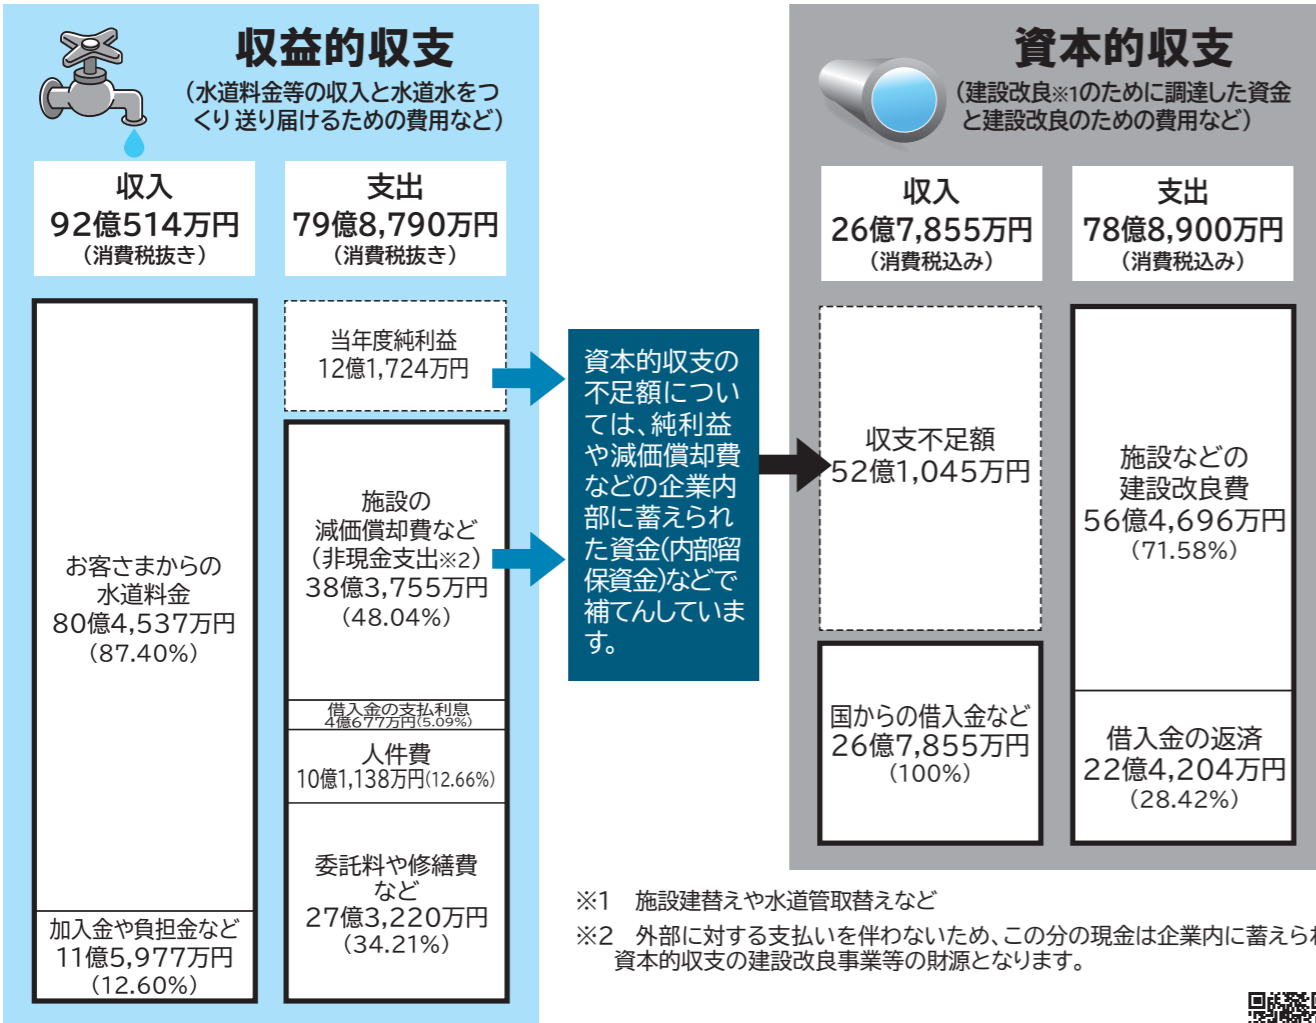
収益的収支
（水道料金等の収入と水道水をつくり送り届けるための費用など）

収入
92億514万円
（消費税抜き）

支出
79億8,790万円
（消費税抜き）

お客さまからの水道料金
80億4,537万円
（87.40%）

加入金や負担金など
11億5,977万円
（12.60%）

当年度純利益
12億1,724万円

施設の減価償却費など
（非現金支出※2）
38億3,755万円
（48.04%）

借入金の支払利息
4億677万円（5.09%）

人件費
10億1,138万円（12.66%）

委託料や修繕費など
27億3,220万円
（34.21%）

資本的収支の不足額については、純利益や減価償却費などの企業内部に蓄えられた資金（内部留保資金）などで補てんしています。

資本的収支
（建設改良※1のために調達した資金と建設改良のための費用など）

収入
26億7,855万円
（消費税込み）

支出
78億8,900万円
（消費税込み）

収支不足額
52億1,045万円

国からの借入金など
26億7,855万円
（100%）

施設などの建設改良費
56億4,696万円
（71.58%）

借入金の返済
22億4,204万円
（28.42%）

※1　施設建替えや水道管取替えなど
※2　外部に対する支払いを伴わないため、この分の現金は企業内に蓄えら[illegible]資本的収支の建設改良事業等の財源となります。